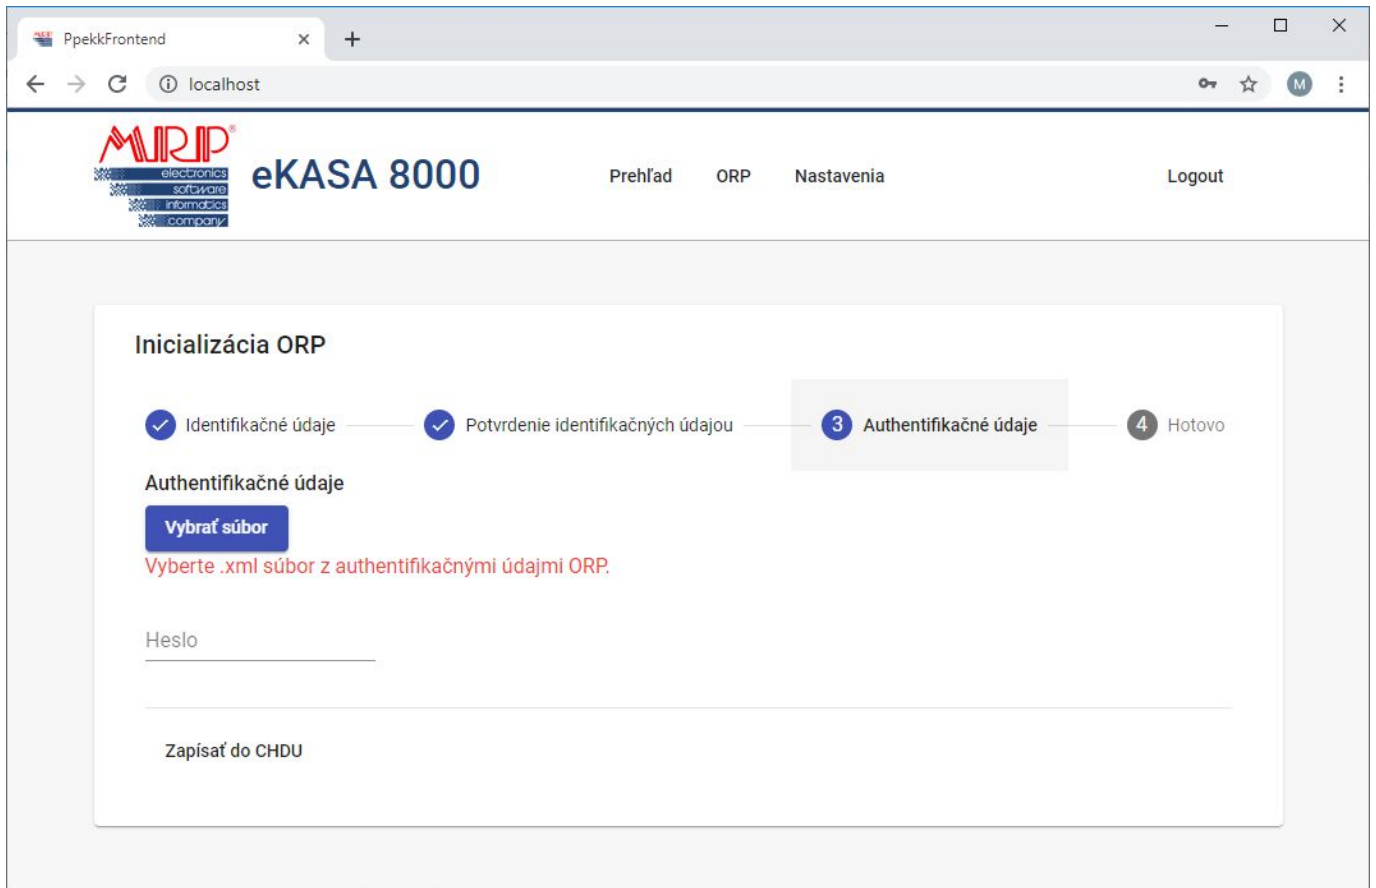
PpekkFrontend

localhost

M

MRP®
electronics
software
informatics
company

eKASA 8000

Prehľad ORP Nastavenia

Logout

Inicializácia ORP

Identifikačné údaje

Potvrdenie identifikačných údajou

3 Authentifikačné údaje

4 Hotovo

Authentifikačné údaje

Vybrať súbor

Vyberte .xml súbor z authentifikačnými údajmi ORP.

Heslo

Zapísať do CHDU